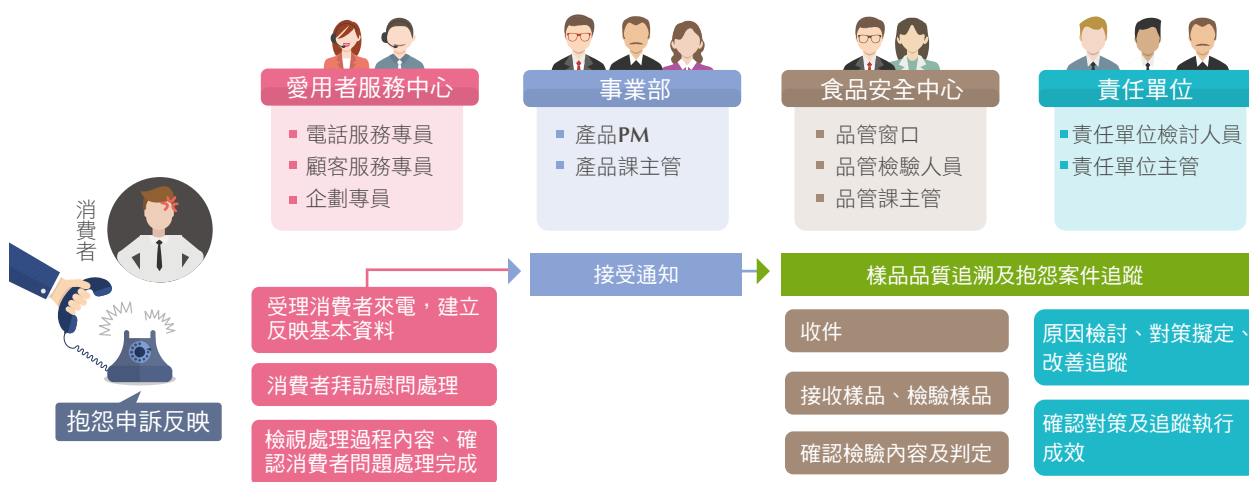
愛用者服務中心
■ 電話服務專員
■ 顧客服務專員
■ 企劃專員

事業部
■ 產品PM
■ 產品課主管

食品安全中心
■ 品管窗口
■ 品管檢驗人員
■ 品管課主管

責任單位
■ 責任單位檢討人員
■ 責任單位主管

消費者

抱怨申訴反映

受理消費者來電，建立反映基本資料

消費者拜訪慰問處理

檢視處理過程內容、確認消費者問題處理完成

接受通知

樣品品質追溯及抱怨案件追蹤

收件

接收樣品、檢驗樣品

確認檢驗內容及判定

原因檢討、對策擬定、改善追蹤

確認對策及追蹤執行成效